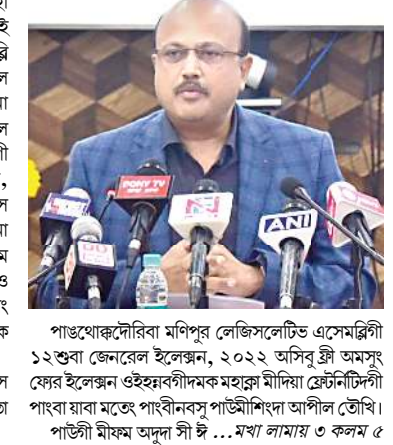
PONY TV

NE

ANI

পাঙথোক্তৌরিবা মণিপুর লেজিসলেটিভ এসেম্ব্লিগী ১২শুবা জেনরেল ইলেক্সন, ২০২২ অসিবু ফ্রী অমসুং ফেয়র ইলেক্সন ওইহন্নবগীদমক মহাক্না মীদিয়া ফ্রেটর্নিটিদগী পাংবা য়াবা মতেং পাংবীনবসু পাউমীশিংদা আপীল তৌখি। পাউগী মীফম অদুদা সী ঈ ...মখা লামায় ৩ কলম ৫